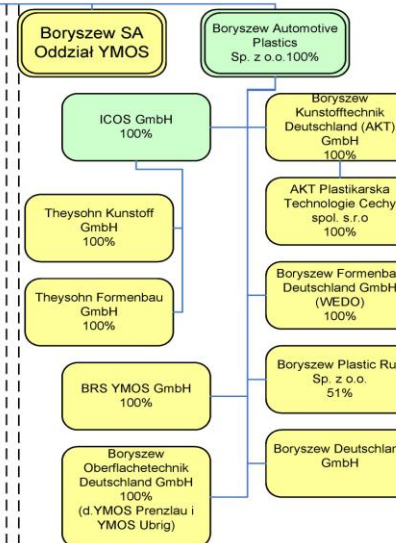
Boryszew SA Oddział YMOS

Boryszew Automotive Plastics Sp. z o.o.100%

ICOS GmbH 100%

Boryszew Kunstofftechnik Deutschland (AKT) GmbH 100%

AKT Plastikarska Technologie Cechy spol. s.r.o 100%

Theysohn Kunstoff GmbH 100%

Theysohn Formenbau GmbH 100%

Boryszew Formenba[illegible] Deutschland GmbH (WEDO) 100%

BRS YMOS GmbH 100%

Boryszew Plastic Ru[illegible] Sp. z o.o. 51%

Boryszew Oberflachetechnik Deutschland GmbH 100% (d.YMOS Prenzlau i YMOS Ubrig)

Boryszew Deutschlan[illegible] GmbH